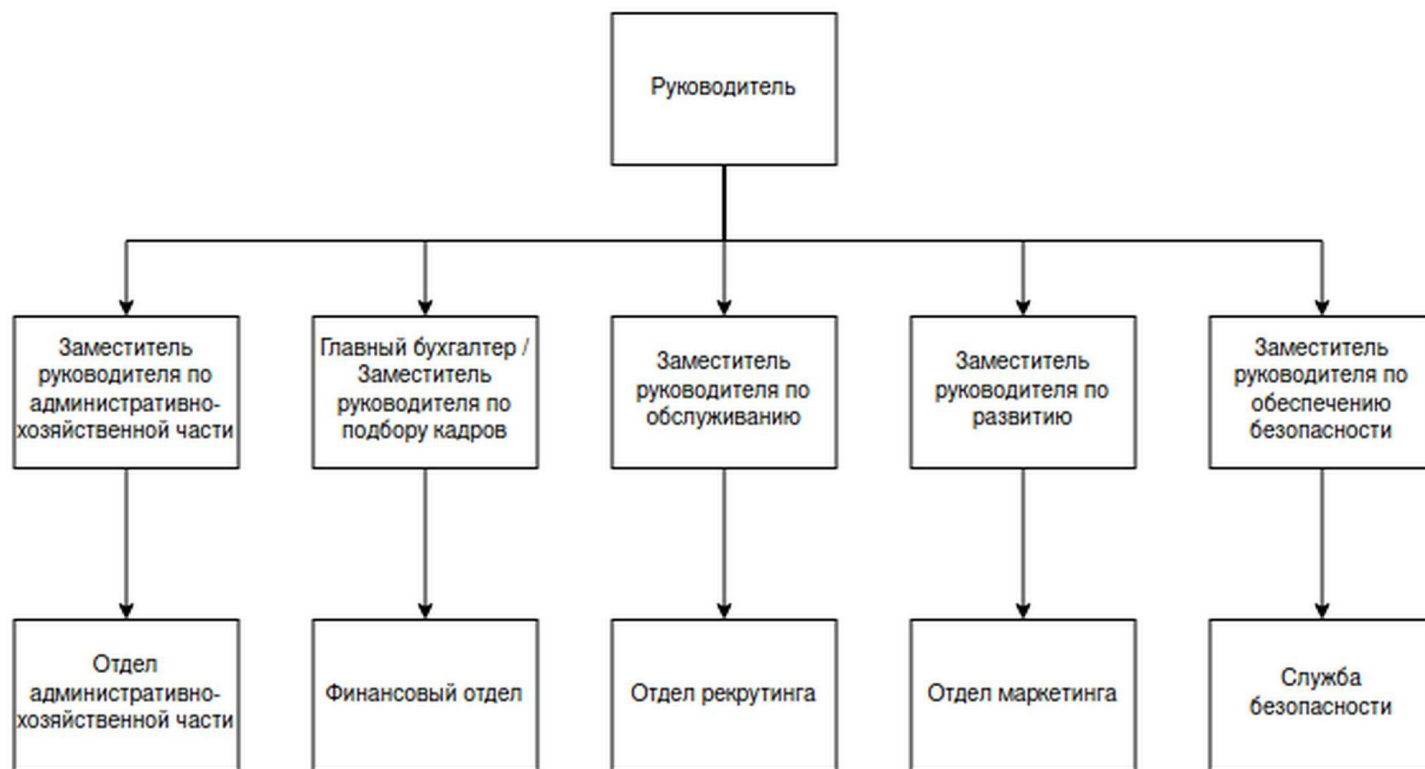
Руководитель

Заместитель руководителя по административно-хозяйственной части

Главный бухгалтер / Заместитель руководителя по подбору кадров

Заместитель руководителя по обслуживанию

Заместитель руководителя по развитию

Заместитель руководителя по обеспечению безопасности

Отдел административно-хозяйственной части

Финансовый отдел

Отдел рекрутинга

Отдел маркетинга

Служба безопасности